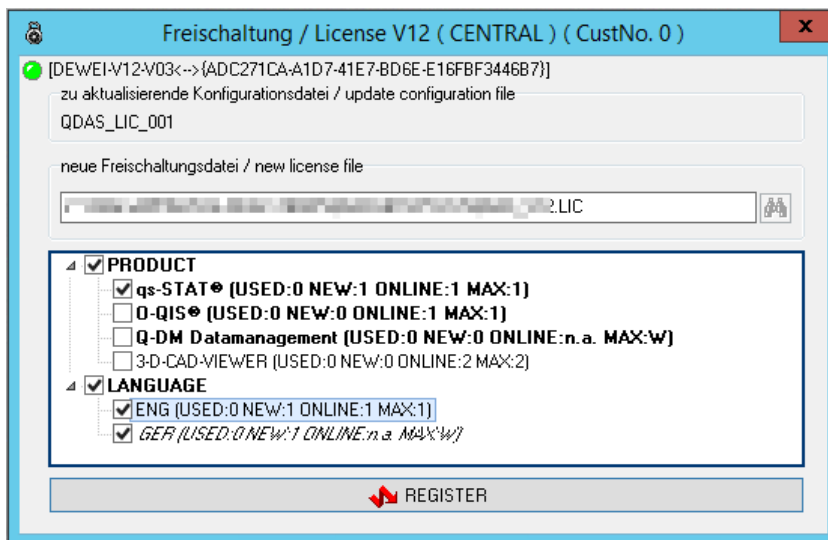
Freischaltung / License V12 ( CENTRAL ) ( CustNo. 0 )

x

[DEWEI-V12-V03<-->{ADC271CA-A1D7-41E7-BD6E-E16FBF3446B7}]

zu aktualisierende Konfigurationsdatei / update configuration file

QDAS_LIC_001

neue Freischaltungsdatei / new license file

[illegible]2.LIC

PRODUCT

qs-STAT® (USED:0 NEW:1 ONLINE:1 MAX:1)

O-QIS® (USED:0 NEW:0 ONLINE:1 MAX:1)

Q-DM Datamanagement (USED:0 NEW:0 ONLINE:n.a. MAX:W)

3-D-CAD-VIEWER (USED:0 NEW:0 ONLINE:2 MAX:2)

LANGUAGE

ENG (USED:0 NEW:1 ONLINE:1 MAX:1)

GER (USED:0 NEW:1 ONLINE:n.a. MAX:W)

REGISTER